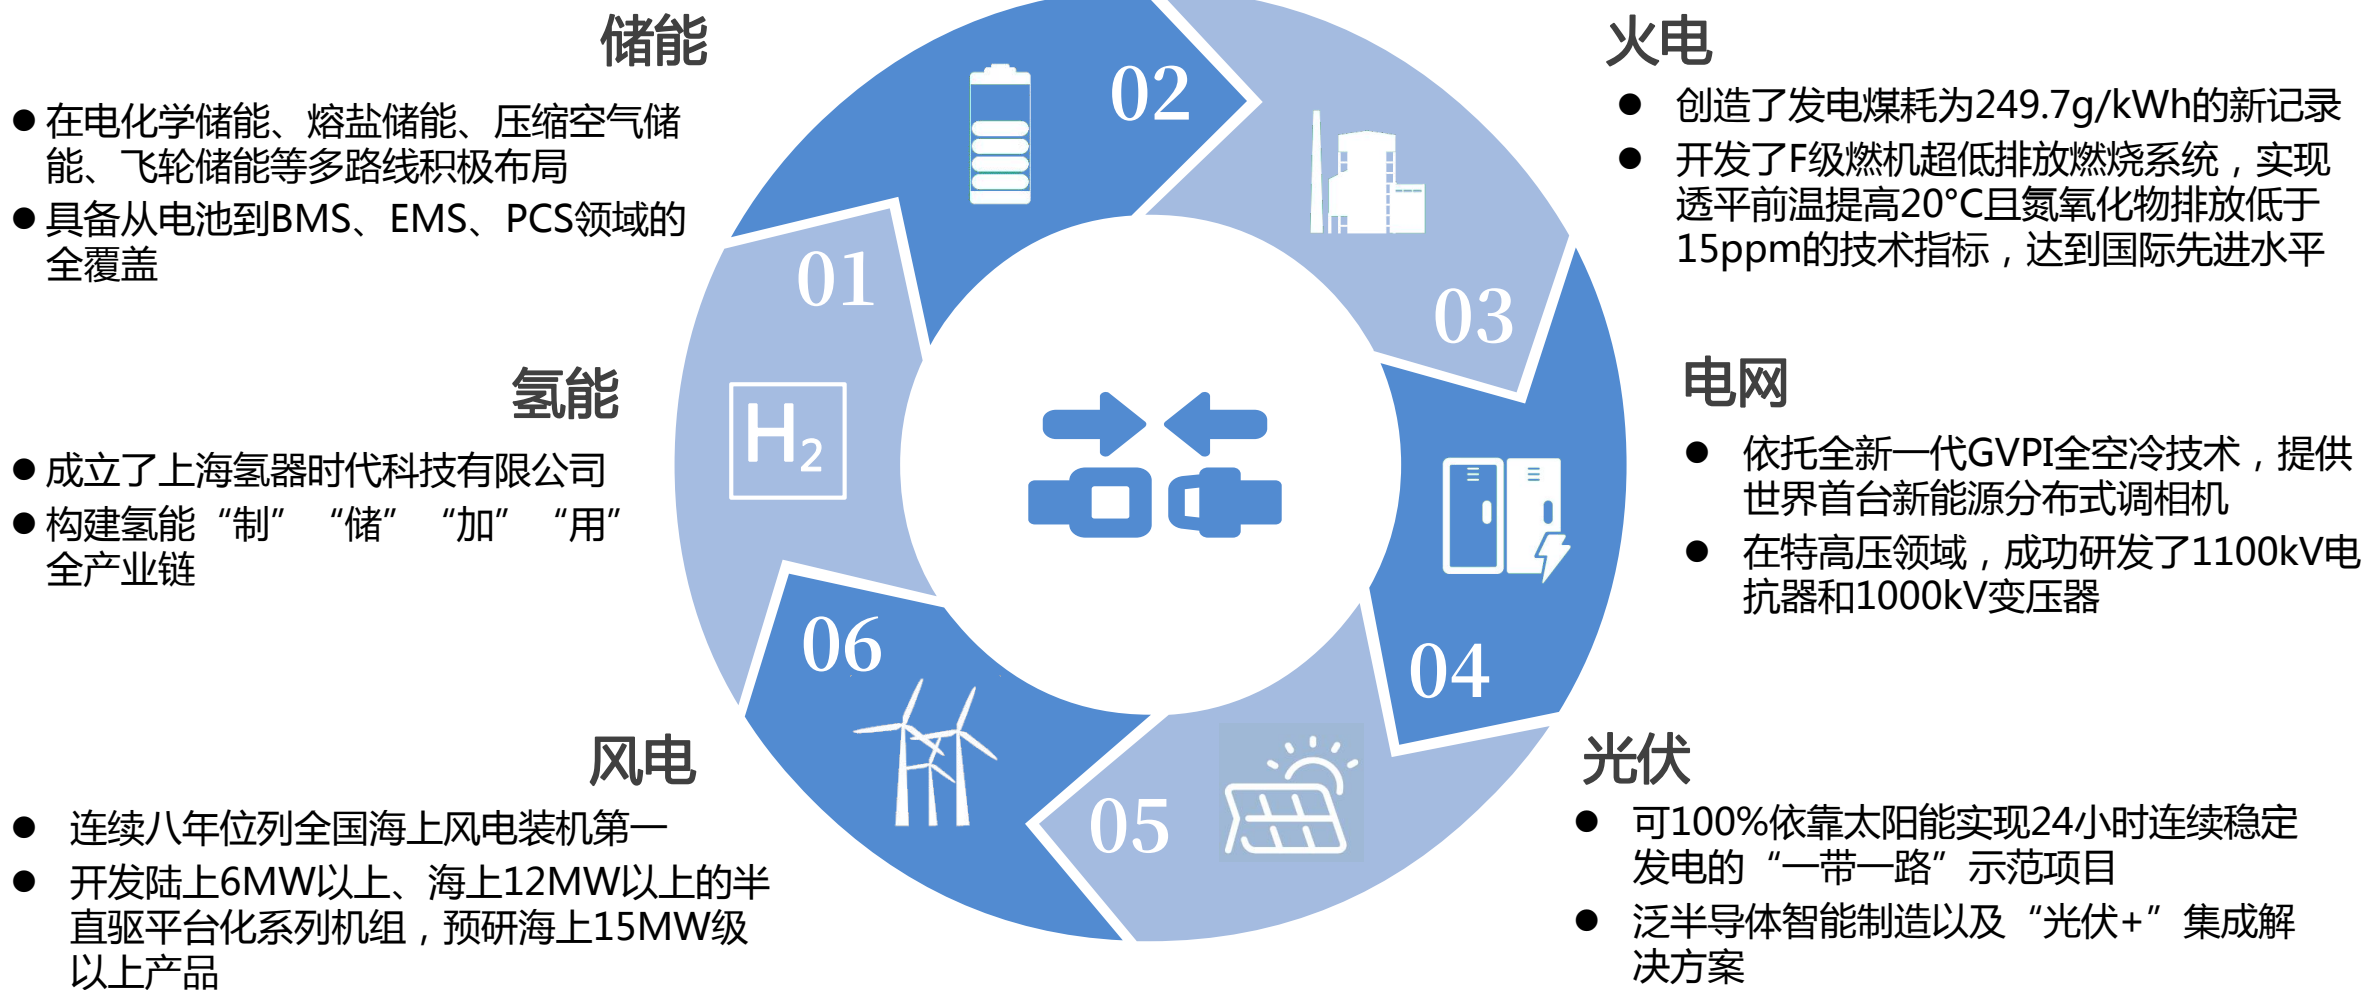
储能

● 在电化学储能、熔盐储能、压缩空气储能、飞轮储能等多路线积极布局
● 具备从电池到BMS、EMS、PCS领域的全覆盖

火电

● 创造了发电煤耗为249.7g/kWh的新记录
● 开发了F级燃机超低排放燃烧系统，实现透平前温提高20°C且氮氧化物排放低于15ppm的技术指标，达到国际先进水平

02

01

03

$H_2$

氢能

● 成立了上海氢器时代科技有限公司
● 构建氢能“制” “储” “加” “用”全产业链

电网

● 依托全新一代GVPI全空冷技术，提供世界首台新能源分布式调相机
● 在特高压领域，成功研发了1100kV电抗器和1000kV变压器

06

04

05

风电

● 连续八年位列全国海上风电装机第一
● 开发陆上6MW以上、海上12MW以上的半直驱平台化系列机组，预研海上15MW级以上产品

光伏

● 可100%依靠太阳能实现24小时连续稳定发电的“一带一路”示范项目
● 泛半导体智能制造以及“光伏+”集成解决方案